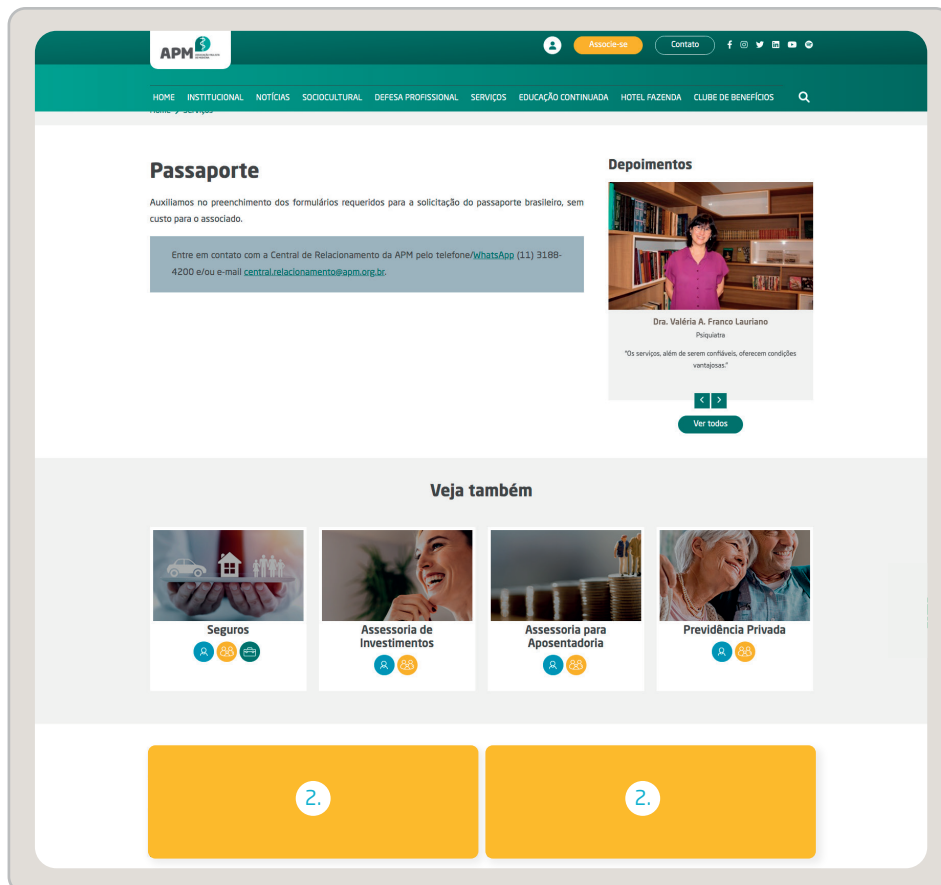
APM

Associe-se

Contato

HOME INSTITUCIONAL NOTÍCIAS SOCIOCULTURAL DEFESA PROFISSIONAL SERVIÇOS EDUCAÇÃO CONTINUADA HOTEL FAZENDA CLUBE DE BENEFÍCIOS

Home > Serviços

Passaporte

Auxiliamos no preenchimento dos formulários requeridos para a solicitação do passaporte brasileiro, sem custo para o associado.

Entre em contato com a Central de Relacionamento da APM pelo telefone/WhatsApp (11) 3188-4200 e/ou e-mail central.relacionamento@apm.org.br.

Depoimentos

Dra. Valéria A. Franco Lauriano
Psiquiatra

"Os serviços, além de serem confiáveis, oferecem condições vantajosas."

Ver todos

Veja também

Seguros

Assessoria de Investimentos

Assessoria para Aposentadoria

Previdência Privada

2.

2.